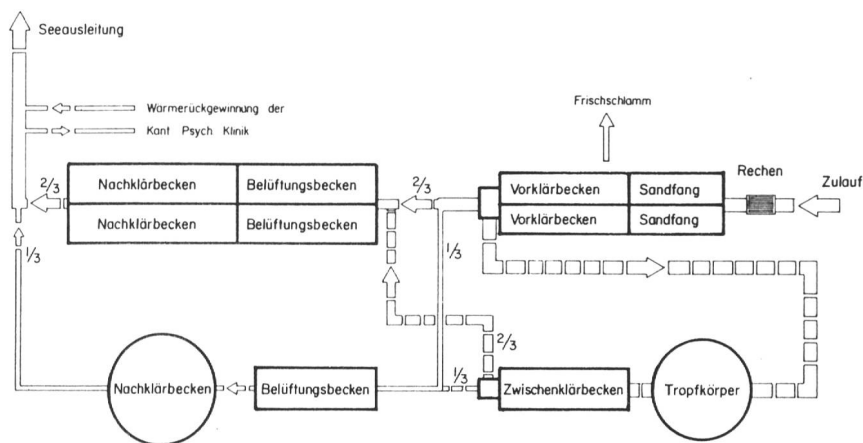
Seeausleitung

Wärmerückgewinnung der
Kant Psych Klinik

Frischschlamm

$2/3$

| Nachklärbecken | Belüftungsbecken |
|---|---|
| Nachklärbecken | Belüftungsbecken |

$2/3$

| Vorklärbecken | Sandfang |
|---|---|
| Vorklärbecken | Sandfang |

Rechen

Zulauf

$1/3$

$1/3$

$2/3$

$1/3$

Nachklärbecken

Belüftungsbecken

Zwischenklärbecken

Tropfkörper